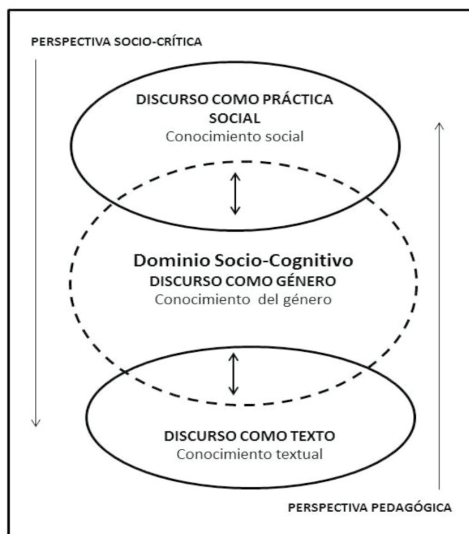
PERSPECTIVA SOCIO-CRÍTICA

DISCURSO COMO PRÁCTICA SOCIAL
Conocimiento social

Dominio Socio-Cognitivo
DISCURSO COMO GÉNERO
Conocimiento del género

DISCURSO COMO TEXTO
Conocimiento textual

PERSPECTIVA PEDAGÓGICA